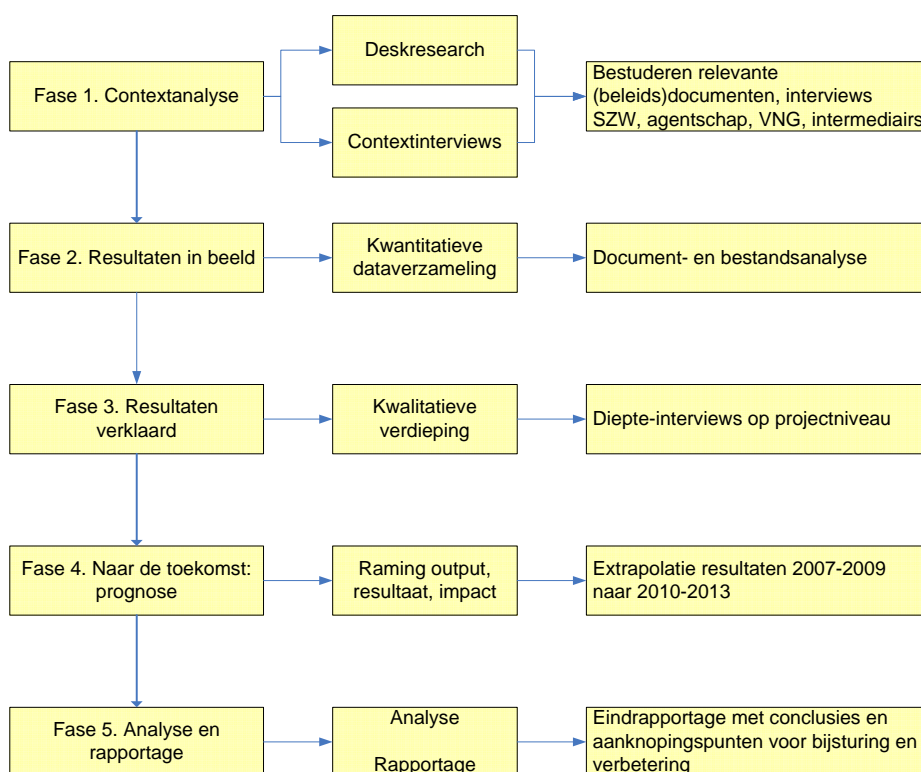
Fase 1. Contextanalyse

Deskresearch

Contextinterviews

Bestuderen relevante (beleids)documenten, interviews SZW, agentschap, VNG, intermediairs

Fase 2. Resultaten in beeld

Kwantitatieve dataverzameling

Document- en bestandsanalyse

Fase 3. Resultaten verklaard

Kwalitatieve verdieping

Diepte-interviews op projectniveau

Fase 4. Naar de toekomst: prognose

Raming output, resultaat, impact

Extrapolatie resultaten 2007-2009 naar 2010-2013

Fase 5. Analyse en rapportage

Analyse

Rapportage

Eindrapportage met conclusies en aanknopingspunten voor bijsturing en verbetering